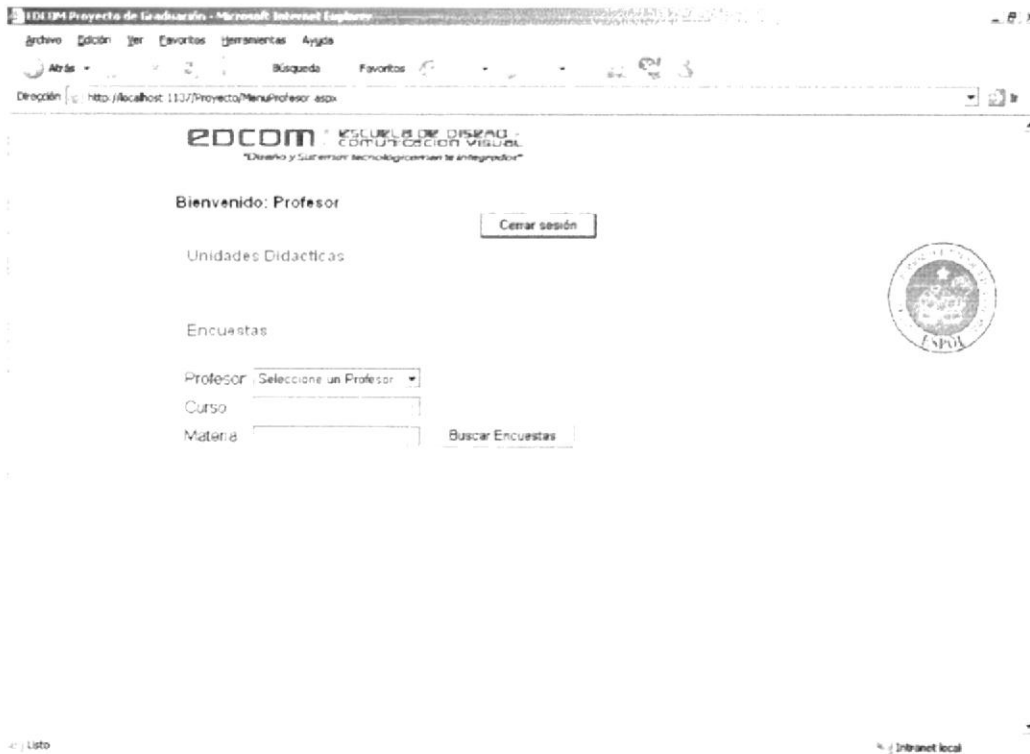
EDCOM Proyecto de Graduación - Microsoft Internet Explorer

Archivo Edición Ver Favoritos Herramientas Ayuda

Atrás Búsqueda Favoritos

Dirección http://localhost:1137/Proyecto/MenuProfesor.aspx

EDCOM ESCUELA DE DISEÑO COMUNICACION VISUAL
"Diseño y Sistemas tecnológicamente integrados"

Bienvenido: Profesor

Cerrar sesión

Unidades Didacticas

Encuestas

Profesor Seleccione un Profesor

Curso

Materia

Buscar Encuestas

ESPOL

Listo

Intranet local